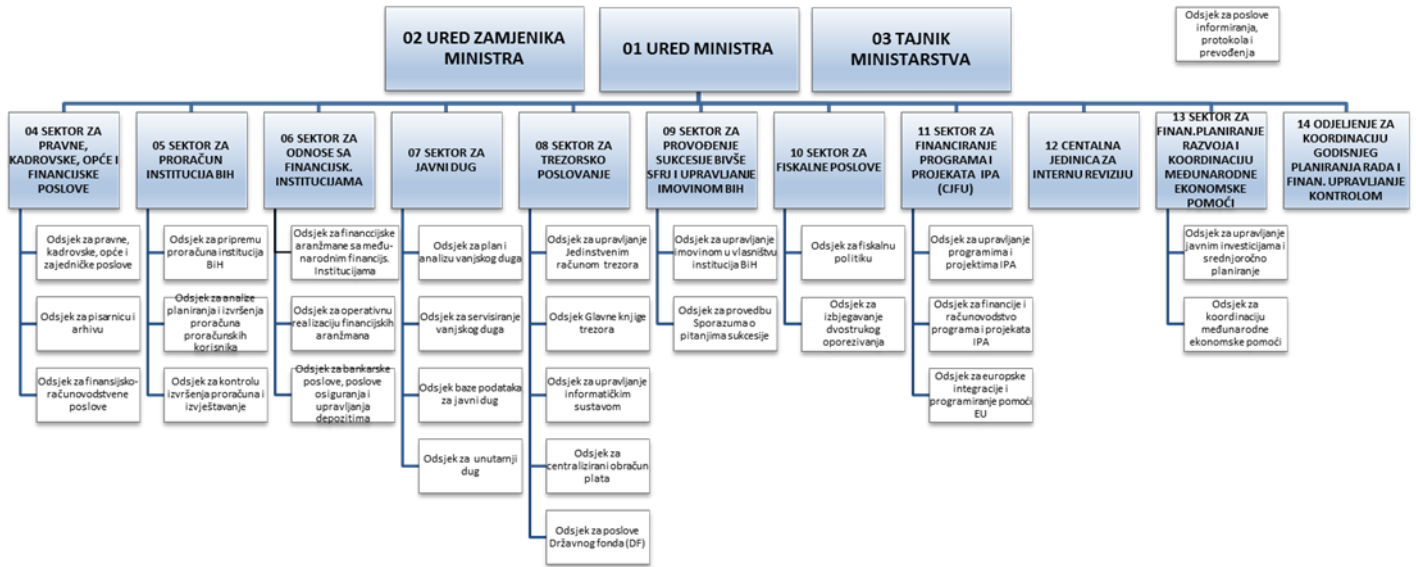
02 URED ZAMJENIKA MINISTRA

01 URED MINISTRA

03 TAJNIK MINISTARSTVA

Odsjek za poslove informiranja, protokola i prevođenja

04 SEKTOR ZA PRAVNE, KADROVSKE, OPĆE I FINANCIJSKE POSLOVE

Odsjek za pravne, kadrovske, opće i zajedničke poslove

Odsjek za pisarnicu i arhivu

Odsjek za finansijsko-računovodstvene poslove

05 SEKTOR ZA PRORAČUN INSTITUCIJA BIH

Odsjek za pripremu proračuna institucija BiH

Odsjek za analize planiranja i izvršenja proračuna proračunskih korisnika

Odsjek za kontrolu izvršenja proračuna i izvještavanje

06 SEKTOR ZA ODNOSE SA FINANCIJSK. INSTITUCIJAMA

Odsjek za financcijske aranžmane sa međunarodnim financijs. Institucijama

Odsjek za operativnu realizaciju financijskih aranžmana

Odsjek za bankarske poslove, poslove osiguranja i upravljanja depozitima

07 SEKTOR ZA JAVNI DUG

Odsjek za plan i analizu vanjskog duga

Odsjek za servisiranje vanjskog duga

Odsjek baze podataka za javni dug

Odsjek za unutarnji dug

08 SEKTOR ZA TREZORSKO POSLOVANJE

Odsjek za upravljanje Jedinstvenim računom trezora

Odsjek Glavne knjige trezora

Odsjek za upravljanje informatičkim sustavom

Odsjek za centralizirani obračun plata

Odsjek za poslove Državnog fonda (DF)

09 SEKTOR ZA PROVOĐENJE SUKCESIJE BIVŠE SFRJ I UPRAVLJANJE IMOVINOM BIH

Odsjek za upravljanje imovinom u vlasništvu institucija BiH

Odsjek za provedbu Sporazuma o pitanjima sukcesije

10 SEKTOR ZA FISKALNE POSLOVE

Odsjek za fiskalnu politiku

Odsjek za izbjegavanje dvostrukog oporezivanja

11 SEKTOR ZA FINANCIRANJE PROGRAMA I PROJEKATA IPA (CJFU)

Odsjek za upravljanje programima i projektima IPA

Odsjek za financije i računovodstvo programa i projekata IPA

Odsjek za europske integracije i programiranje pomoći EU

12 CENTALNA JEDINICA ZA INTERNU REVIZIJU

13 SEKTOR ZA FINAN.PLANIRANJE RAZVOJA I KOORDINACIJU MEĐUNARODNE EKONOMSKE POMOĆI

Odsjek za upravljanje javnim investicijama i srednjoročno planiranje

Odsjek za koordinaciju međunarodne ekonomske pomoći

14 ODJELJENJE ZA KOORDINACIJU GODISNJEG PLANIRANJA RADA I FINAN. UPRAVLJANJE KONTROLOM